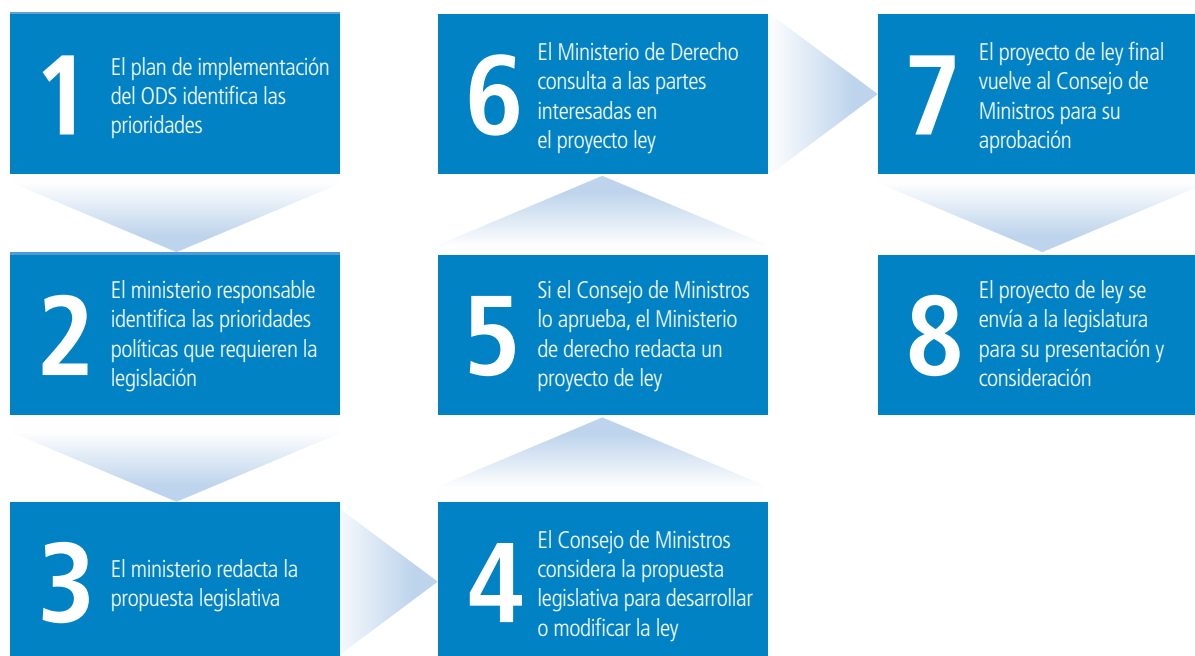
1
El plan de implementación del ODS identifica las prioridades

2
El ministerio responsable identifica las prioridades políticas que requieren la legislación

3
El ministerio redacta la propuesta legislativa

4
El Consejo de Ministros considera la propuesta legislativa para desarrollar o modificar la ley

5
Si el Consejo de Ministros lo aprueba, el Ministerio de derecho redacta un proyecto de ley

6
El Ministerio de Derecho consulta a las partes interesadas en el proyecto ley

7
El proyecto de ley final vuelve al Consejo de Ministros para su aprobación

8
El proyecto de ley se envía a la legislatura para su presentación y consideración